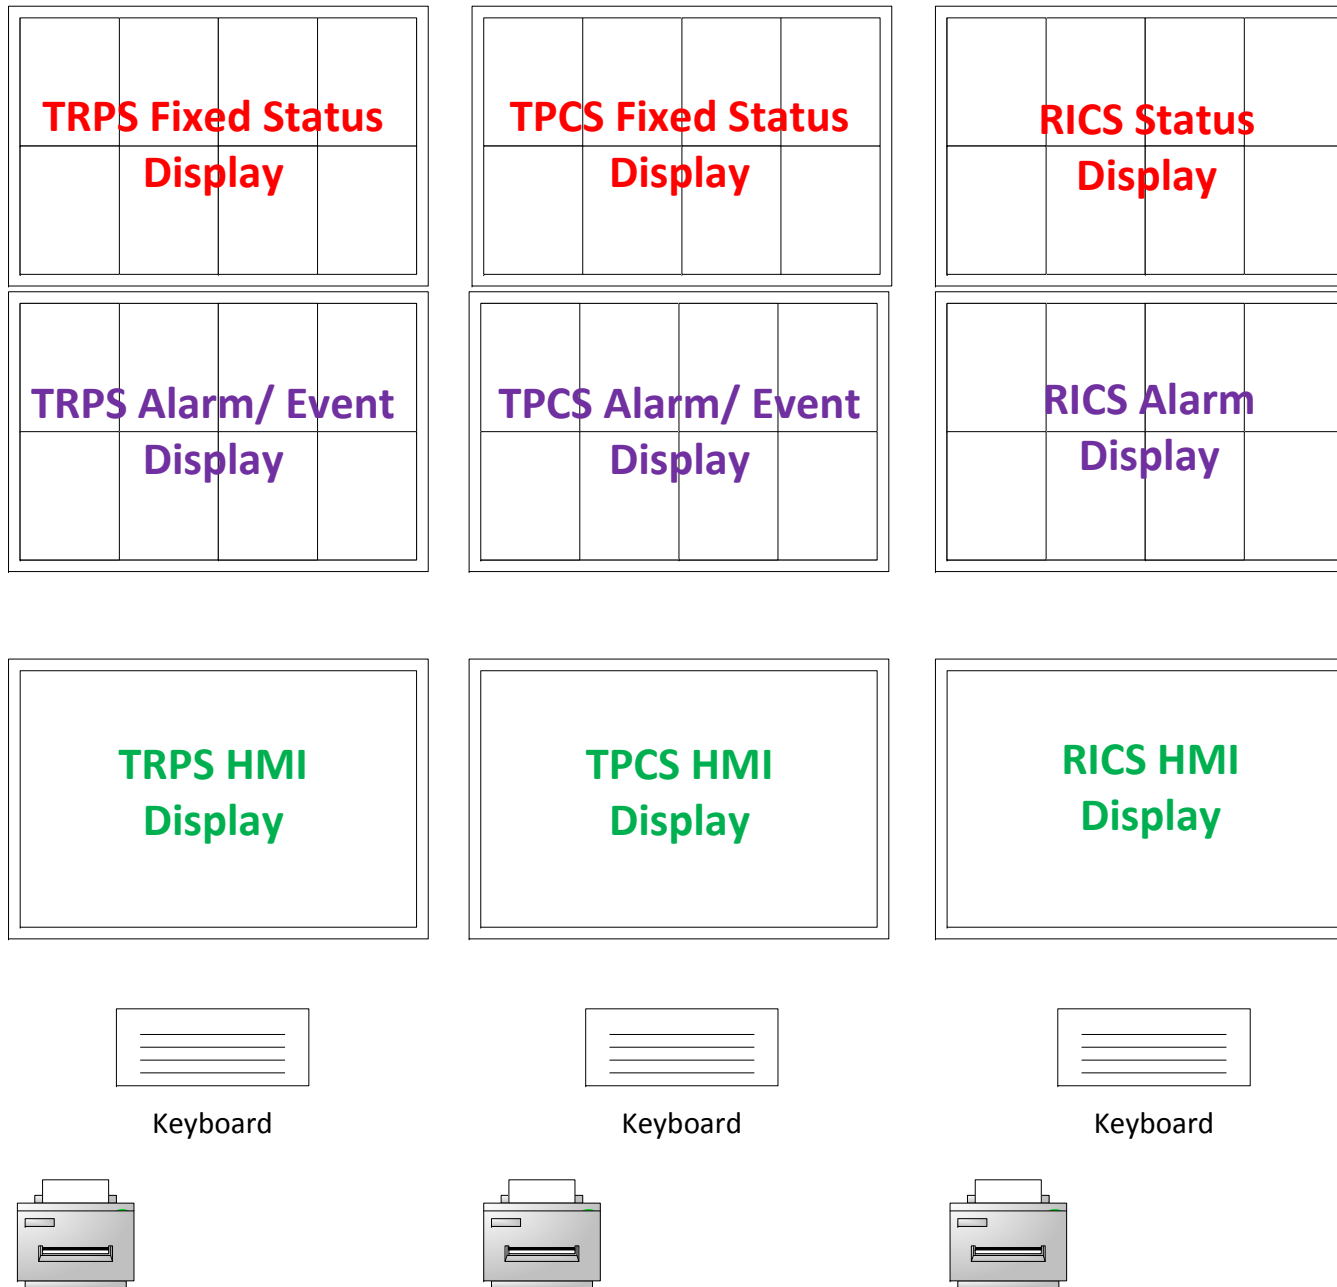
TRPS Fixed Status Display

TPCS Fixed Status Display

RICS Status Display

TRPS Alarm/ Event Display

TPCS Alarm/ Event Display

RICS Alarm Display

TRPS HMI Display

TPCS HMI Display

RICS HMI Display

Keyboard

Keyboard

Keyboard